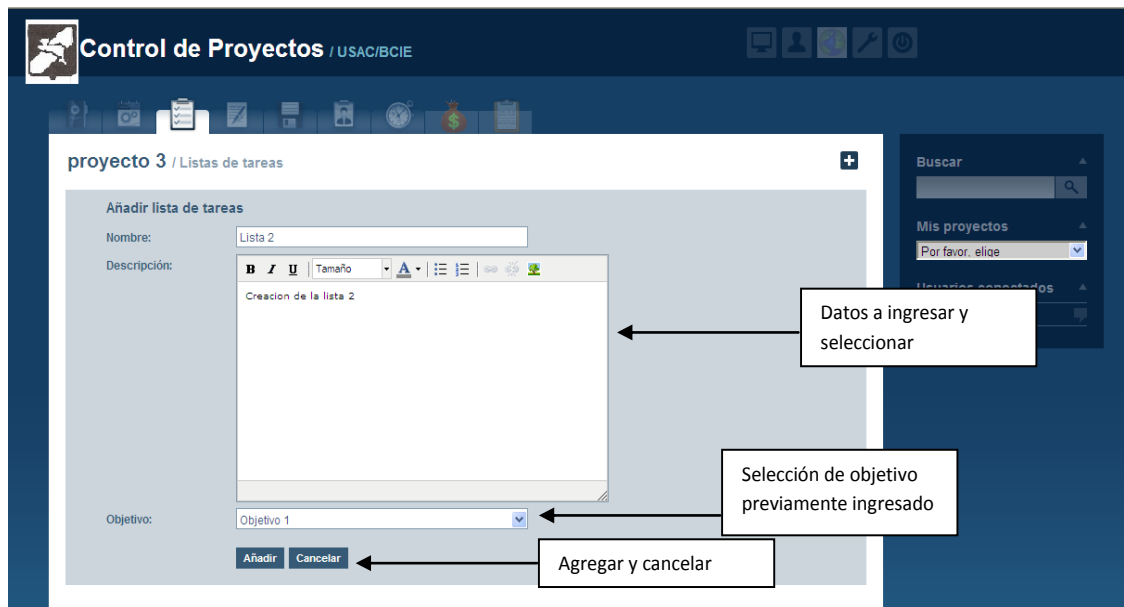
Control de Proyectos / USAC/BCIE

proyecto 3 / Listas de tareas

Añadir lista de tareas

Nombre: Lista 2

Descripción: B I U Tamaño A

Creacion de la lista 2

Objetivo: Objetivo 1

Añadir Cancelar

Buscar

Mis proyectos

Por favor, elige

Usuarios conectados

Datos a ingresar y seleccionar

Selección de objetivo previamente ingresado

Agregar y cancelar